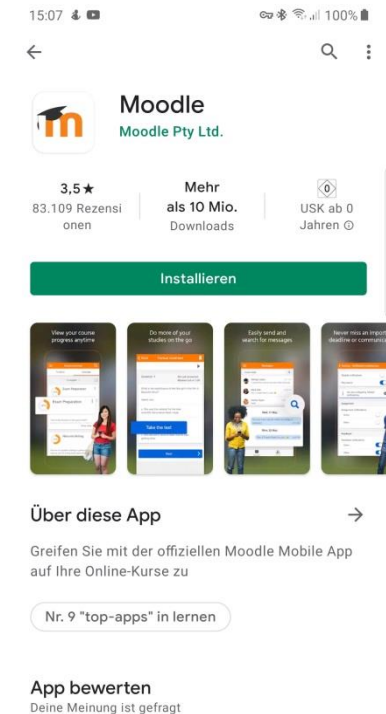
15:07

100%

Moodle
Moodle Pty Ltd.

3,5 ★
83.109 Rezensionen

Mehr als 10 Mio.
Downloads

USK ab 0 Jahren ⓘ

Installieren

View your course progress anytime

Do more of your studies on the go

Easily send and search for messages

Never miss an impo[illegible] deadline or communic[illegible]

Take this test

Über diese App

Greifen Sie mit der offiziellen Moodle Mobile App auf Ihre Online-Kurse zu

Nr. 9 "top-apps" in lernen

App bewerten
Deine Meinung ist gefragt